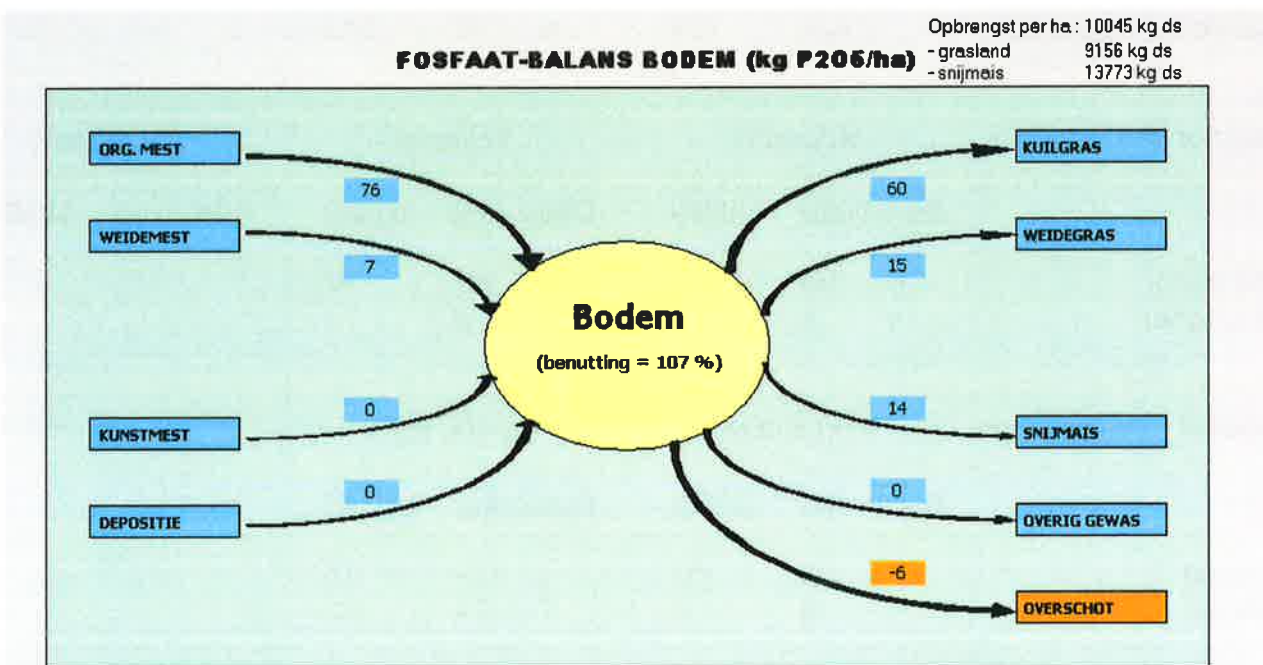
FOSFAAT-BALANS BODEM (kg P2O5/ha)

Opbrengst per ha : 10045 kg ds
- grasland 9156 kg ds
- snijmais 13773 kg ds

ORG. MEST
76
WEIDEMEST
7
KUNSTMEST
0
DEPOSITIE
0

Bodem
(benutting = 107 %)

KUILGRAS
60
WEIDEGRAS
15
14
SNIJMAIS
0
OVERIG GEWAS
-6
OVERSCHOT